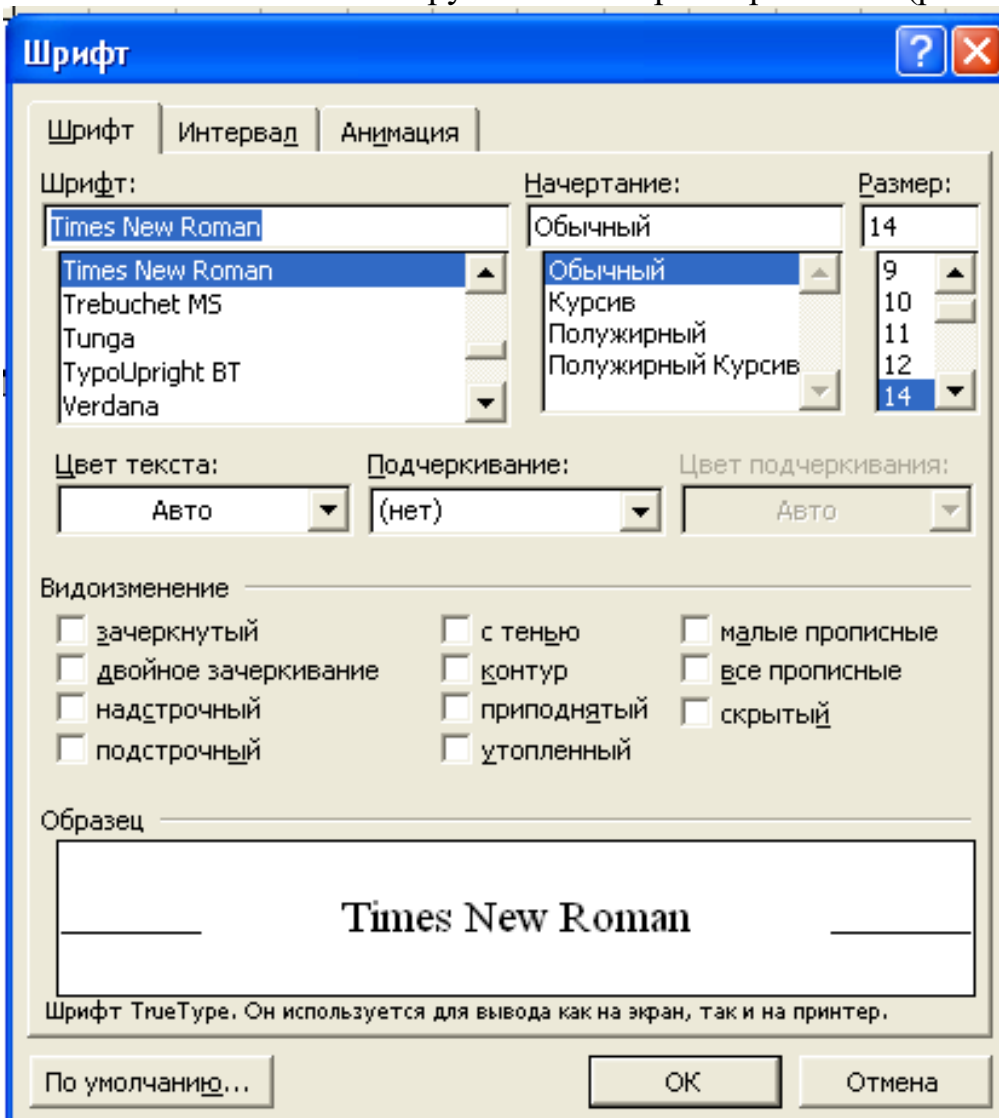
Шрифт

Шрифт | Интервал | Анимация

Шрифт:
Times New Roman
Times New Roman
Trebuchet MS
Tunga
TypoUpright BT
Verdana

Начертание:
Обычный
Обычный
Курсив
Полужирный
Полужирный Курсив

Размер:
14
9
10
11
12
14

Цвет текста:
Авто

Подчеркивание:
(нет)

Цвет подчеркивания:
Авто

Видоизменение
зачеркнутый
двойное зачеркивание
надстрочный
подстрочный
с тенью
контур
приподнятый
утопленный
малые прописные
все прописные
скрытый

Образец
Times New Roman
Шрифт TrueType. Он используется для вывода как на экран, так и на принтер.

По умолчанию...
ОК
Отмена